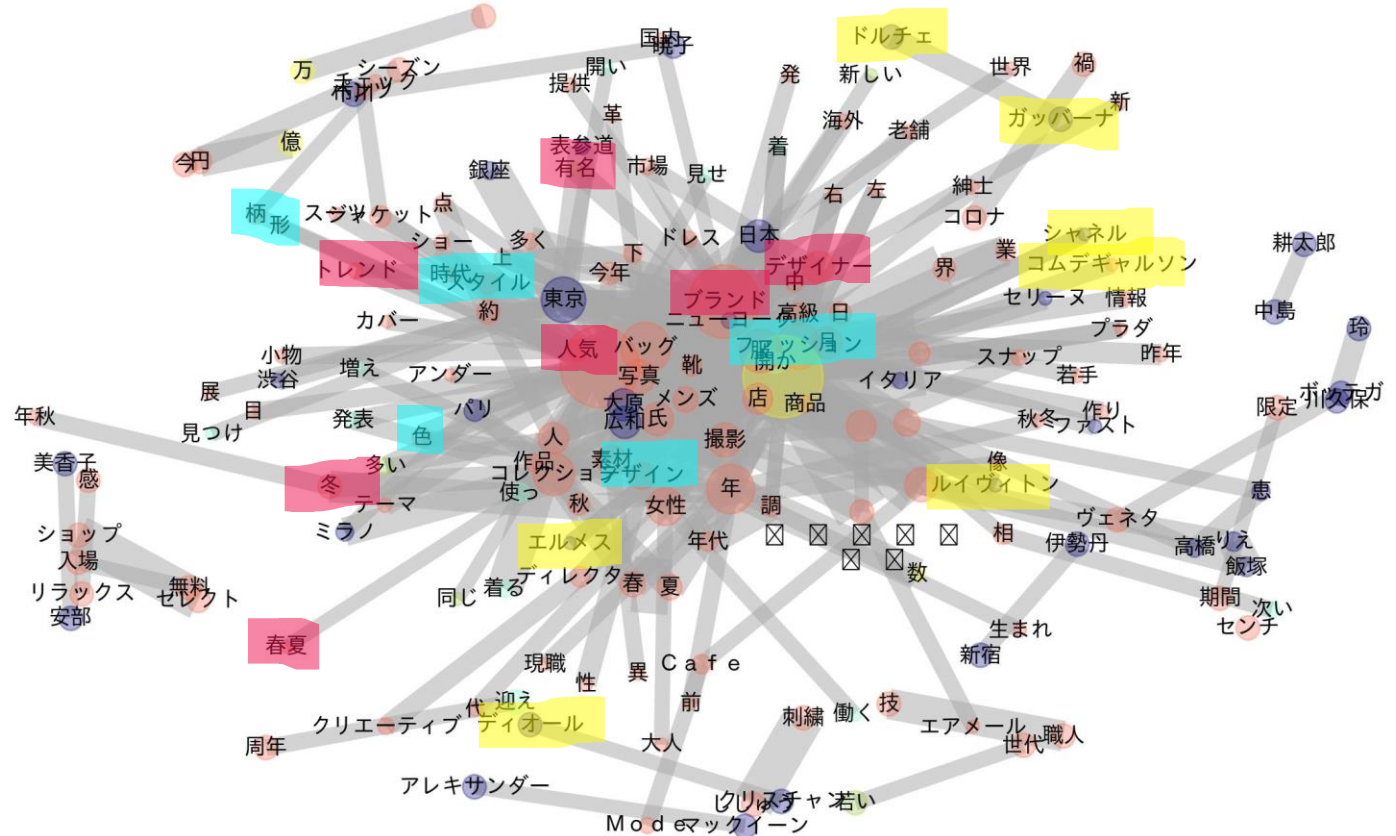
国内
晩子
ドルチェ
万
シーズン
チェック
プロ
開い
提供
発
新しい
世界
禍
新
億
革
海外
老舗
ガッバーナ
今
円
表参道
有名
市場
見せ
着
銀座
右
左
紳士
柄
形
スーツ
ジャケット
点
コロナ
シャネル
耕太郎
ショー
多く
ドレス
日本
デザイナー
業
トレンド
時代
上
スタイル
今年
下
中
界
コムデギャルソン
東京
ブランド
高級
日
セリーヌ
情報
中島
カバー
約
ニューヨーク
プラダ
玲
小物
人気
バッグ
ファッション
開か
スナップ
昨年
渋谷
増え
アンダー
靴
写真
イタリア
若手
展
メンズ
店
商品
ボッテガ
目
大原
パリ
限定
小久保
年秋
発表
広和
氏
秋冬
作り
ファースト
見つけ
人
色
撮影
美香子
多い
作品
コレクション
素材
デザイン
像
感
冬
年
ルイヴィトン
恵
使っ
テーマ
秋
女性
調
ショップ
ミラノ
ヴェネタ
相
入場
年代
伊勢丹
高橋
りえ
エルメス
無料
リラックス
セレクト
同じ
着る
ディレクター
春
夏
数
飯塚
安部
期間
次い
センチ
生まれ
春夏
現職
Cafe
新宿
性
異
代
迎え
前
ディオール
技
刺繍
働く
エアメール
職人
クリエーティブ
大人
世代
周年
アレキサンダー
クリスチャン
若い
Mode
マックイーン